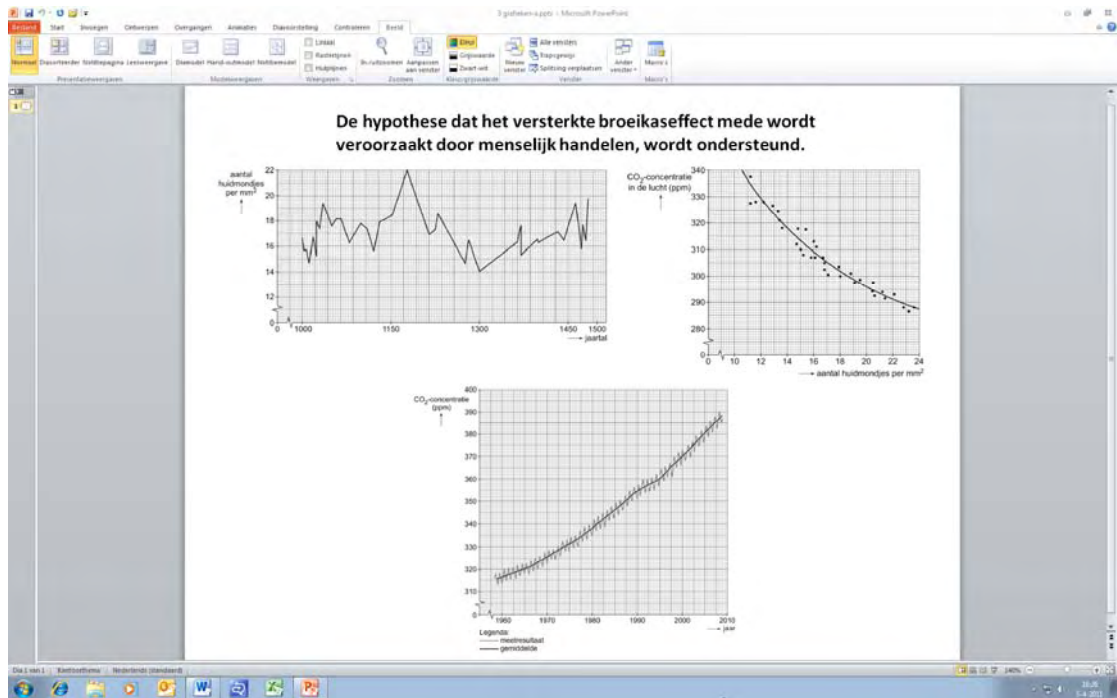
3 grafieken a.pptx - Microsoft PowerPoint

Bestand Start Invoegen Ontwerpen Overgangen Animaties Diavoorstelling Controleren Beeld

Normaal Diasorteerder Notitiepagina Leesweergave Presentatieweergaven Diamodel Hand-outmodel Notitiemodel Modelweergaven Liniaal Rasterlijnen Hulplijnen Weergeven In-/uitzoomen Aanpassen aan venster Zoomen Kleur Grijswaarde Zwart-wit Kleur/grijswaarde Nieuw venster Alle vensters Trapsgewijs Splitsing verplaatsen Venster Ander venster Venster Macro's Macro's

De hypothese dat het versterkte broeikaseffect mede wordt veroorzaakt door menselijk handelen, wordt ondersteund.

aantal huidmondjes per mm²

22
20
18
16
14
12
0
0 1000 1150 1300 1450 1500
jaartal

CO₂-concentratie in de lucht (ppm)

340
330
320
310
300
290
280
0
0 10 12 14 16 18 20 22 24
aantal huidmondjes per mm²

CO₂-concentratie (ppm)

400
390
380
370
360
350
340
330
320
310
0
1960 1970 1980 1990 2000 2010
jaar

Legenda:
meetresultaat
gemiddelde

Dia 1 van 1 Kantoorthema Nederlands (standaard)